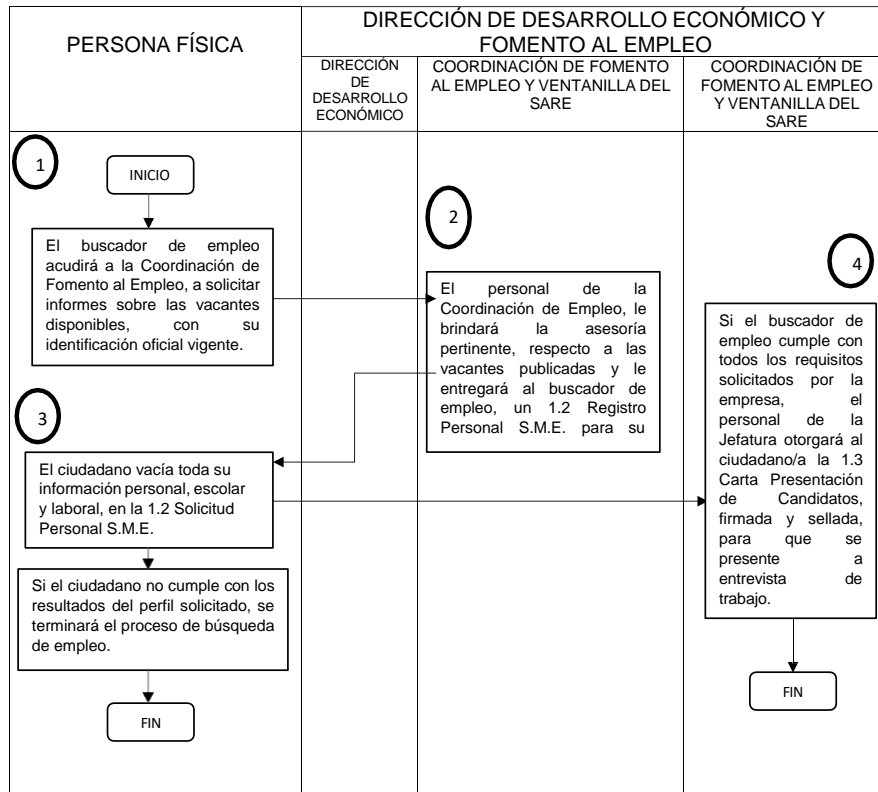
PERSONA FÍSICA

DIRECCIÓN DE DESARROLLO ECONÓMICO Y FOMENTO AL EMPLEO

DIRECCIÓN DE DESARROLLO ECONÓMICO

COORDINACIÓN DE FOMENTO AL EMPLEO Y VENTANILLA DEL SARE

COORDINACIÓN DE FOMENTO AL EMPLEO Y VENTANILLA DEL SARE

1

INICIO

El buscador de empleo acudirá a la Coordinación de Fomento al Empleo, a solicitar informes sobre las vacantes disponibles, con su identificación oficial vigente.

2

El personal de la Coordinación de Empleo, le brindará la asesoría pertinente, respecto a las vacantes publicadas y le entregará al buscador de empleo, un 1.2 Registro Personal S.M.E. para su

3

El ciudadano vacía toda su información personal, escolar y laboral, en la 1.2 Solicitud Personal S.M.E.

Si el ciudadano no cumple con los resultados del perfil solicitado, se terminará el proceso de búsqueda de empleo.

FIN

4

Si el buscador de empleo cumple con todos los requisitos solicitados por la empresa, el personal de la Jefatura otorgará al ciudadano/a la 1.3 Carta Presentación de Candidatos, firmada y sellada, para que se presente a entrevista de trabajo.

FIN